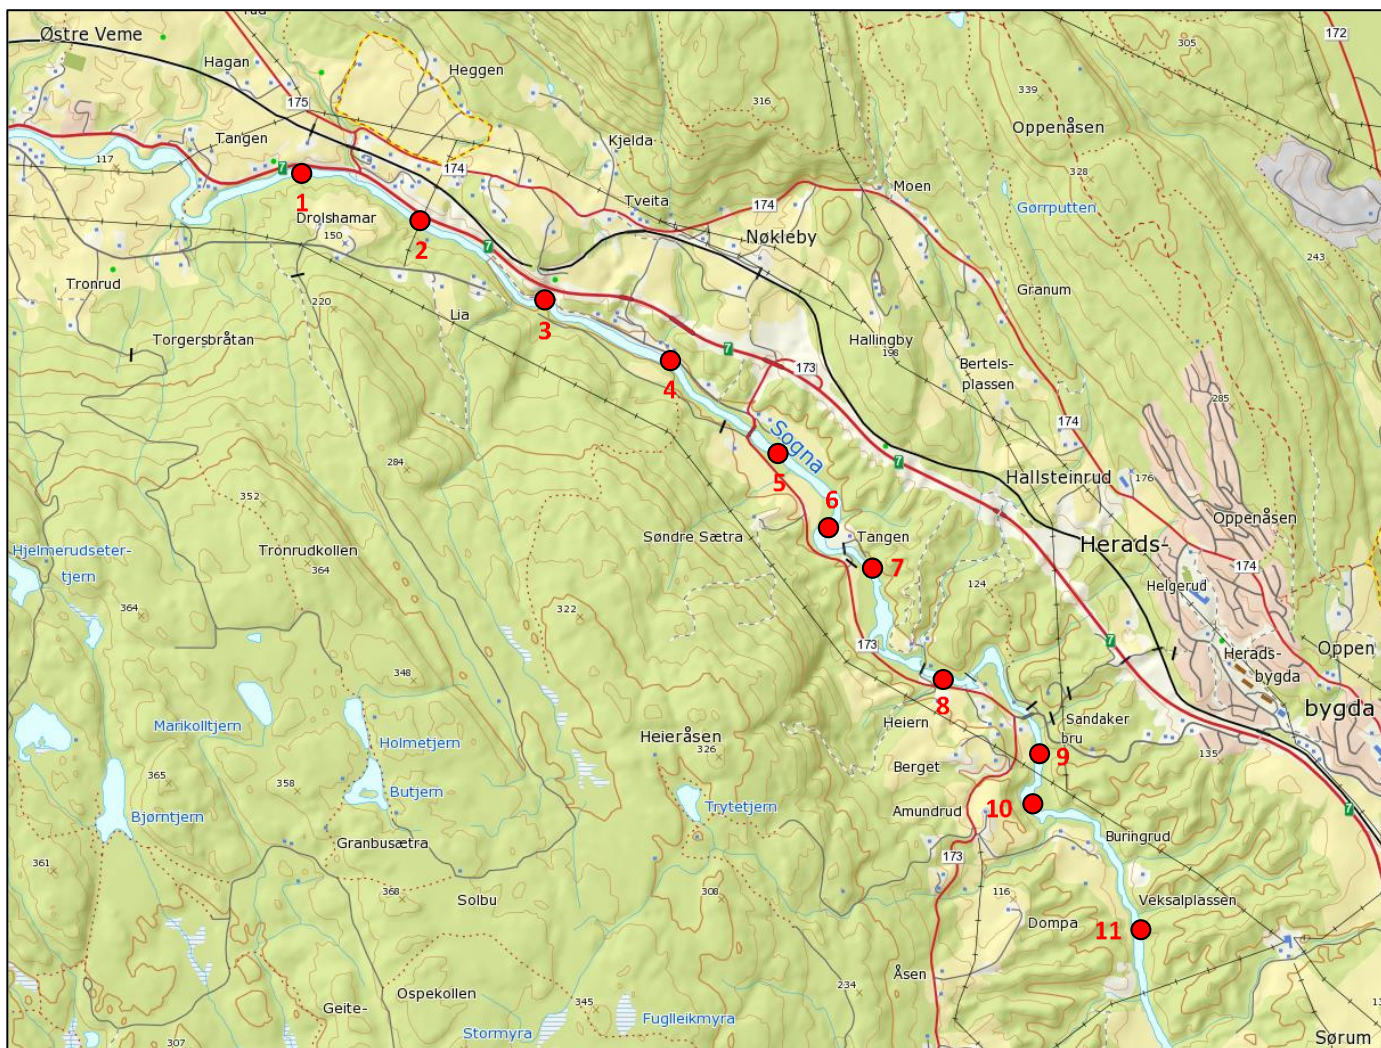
Østre Veme
Hagan
Heggen
175
316
172
305
339
Oppenåsen
Tangen
Kjelda
174
1
Drolshamar
2
Tveita
174
Moen
328
Gorrputten
Nøkleby
150
243
Tronrud
220
3
Lia
Granum
Torgersbråtan
Hallingby
198
Bertels-
plassen
4
173
285
174
Sogna
5
284
Hallsteinrud
176
352
6
Oppenåsen
Søndre Sætra
Tangen
Herads-
Hjelmerudseter-
tjern
Tronrudkollen
364
7
174
Helgerud
124
364
322
173
Oppen
Herads-
bygda
348
8
bygda
Marikolltjern
Heiråsen
326
Heiern
Sandaker
bru
Holmetjern
9
135
365
358
Butjern
Berget
Trytetjern
10
Amundrud
Bjørntjern
Buringrud
Granbusætra
173
361
368
Solbu
308
116
Veksalplassen
Dompa
11
Åsen
234
Ospekollen
Geite-
345
Fugleikmyra
Stormyra
307
Sørum